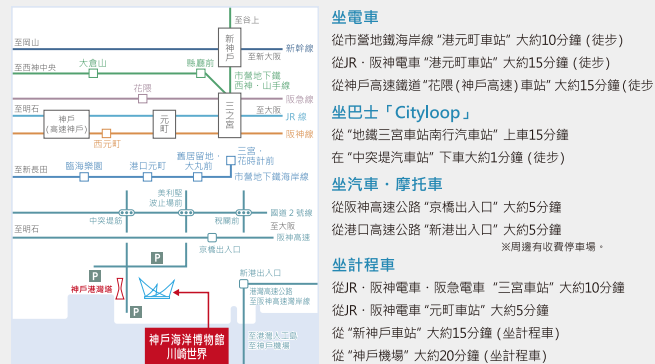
至谷上
至岡山
新神戶
新幹線
至西神中央
大倉山
縣廳前
至大阪
市營地下鐵西神・山手線
花隈
阪急線
至明石
神戶（高速神戶）
元町
三之宮
JR 線
至大阪
阪神線
西元町
三宮・花時計前
至新長田
臨海樂園
港口元町
舊居留地・大丸前
市營地下鐵海岸線
美利堅波止場前
中突堤前
稅關前
國道 2 號線
至大阪
至明石
阪神高速
京橋出入口
P
P
P
新港出入口
港灣高速公路至阪神高速灣岸線
神戶港灣塔
至港人工島至神戶機場
神戶海洋博物館
川崎世界

坐電車
從市營地鐵海岸線 "港元町車站" 大約10分鐘 (徒步)
從JR・阪神電車 "元町車站" 大約15分鐘 (徒步)
從神戶高速鐵道 "花隈 (神戶高速) 車站" 大約15分鐘 (徒步)

坐巴士「Cityloop」
從 "地鐵三宮車站南行汽車站" 上車15分鐘
在 "中突堤汽車站" 下車大約1分鐘 (徒步)

坐汽車・摩托車
從阪神高速公路 "京橋出入口" 大約5分鐘
從港口高速公路 "新港出入口" 大約5分鐘
※周邊有收費停車場。

坐計程車
從JR・阪神電車・阪急電車 "三宮車站" 大約10分鐘
從JR・阪神電車 "元町車站" 大約5分鐘
從 "新神戶車站" 大約15分鐘 (坐計程車)
從 "神戶機場" 大約20分鐘 (坐計程車)